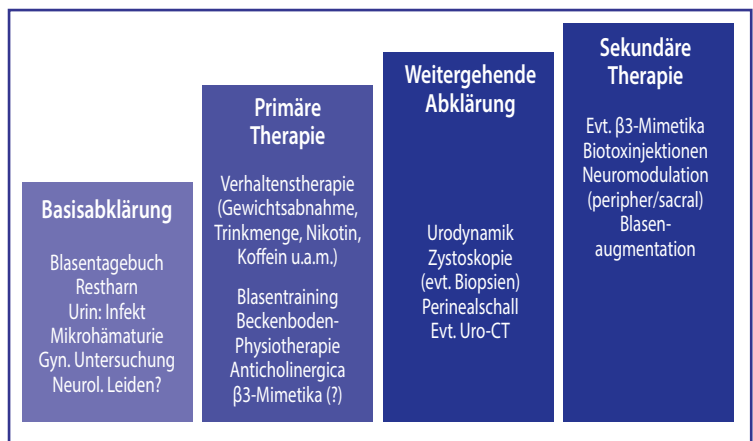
Basisabklärung

Blasentagebuch
Restharn
Urin: Infekt
Mikrohämaturie
Gyn. Untersuchung
Neurol. Leiden?

Primäre Therapie

Verhaltenstherapie (Gewichtsabnahme, Trinkmenge, Nikotin, Koffein u.a.m.)

Blasentraining
Beckenboden-Physiotherapie
Anticholinergica
β3-Mimetika (?)

Weitergehende Abklärung

Urodynamik
Zystoskopie (evt. Biopsien)
Perinealschall
Evt. Uro-CT

Sekundäre Therapie

Evt. β3-Mimetika
Biotoxinjektionen
Neuromodulation (peripher/sacral)
Blasen-augmentation